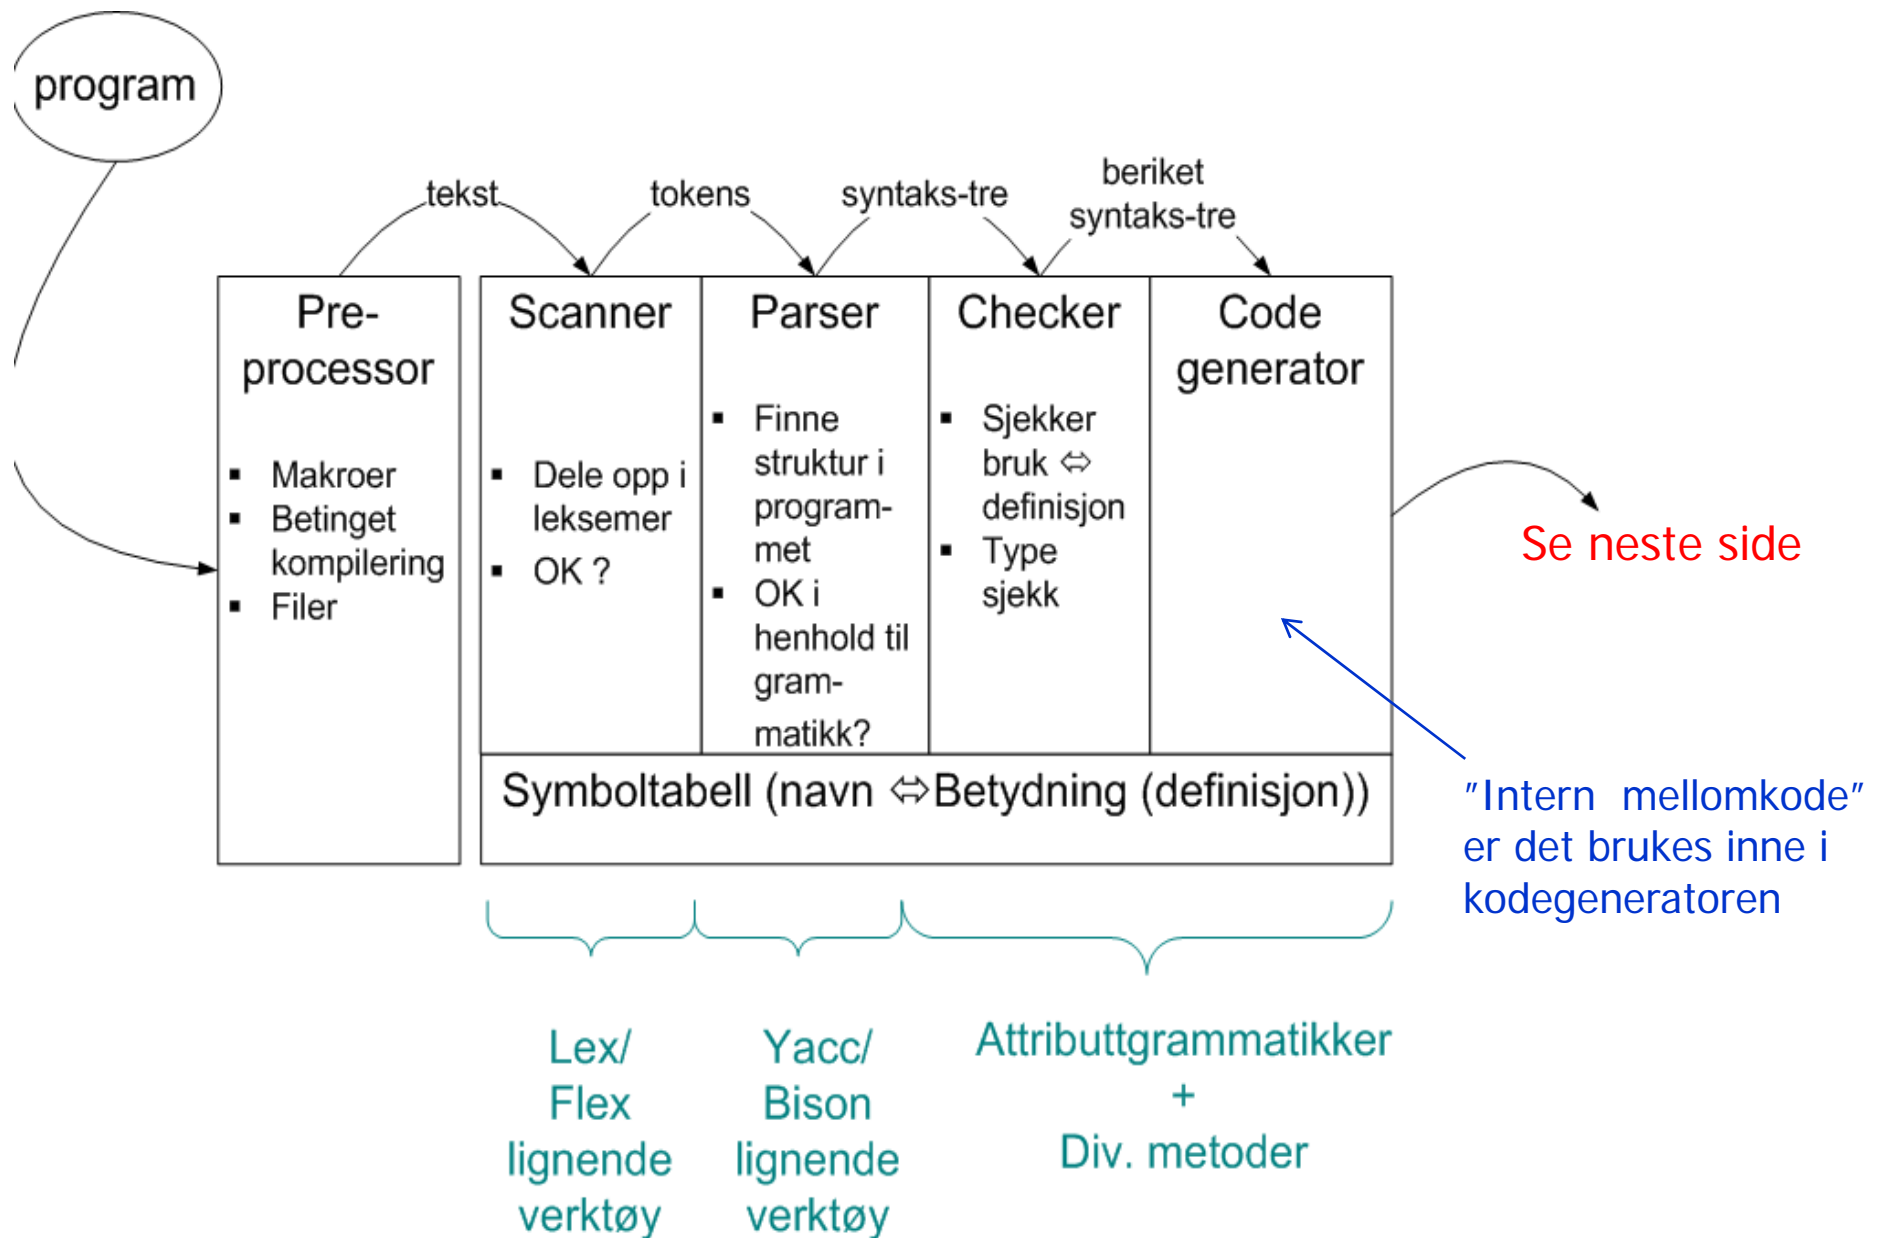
program

tekst

tokens

syntaks-tre

beriket syntaks-tre

Pre-processor

▪ Makroer
▪ Betinget kompilering
▪ Filer

Scanner

▪ Dele opp i leksemer
▪ OK ?

Parser

▪ Finne struktur i program-met
▪ OK i henhold til gram-matikk?

Checker

▪ Sjekker bruk ⇔ definisjon
▪ Type sjekk

Code generator

Symboltabell (navn ⇔Betydning (definisjon))

Se neste side

"Intern mellomkode" er det brukes inne i kodegeneratoren

Lex/ Flex lignende verktøy

Yacc/ Bison lignende verktøy

Attributtgrammatikker + Div. metoder